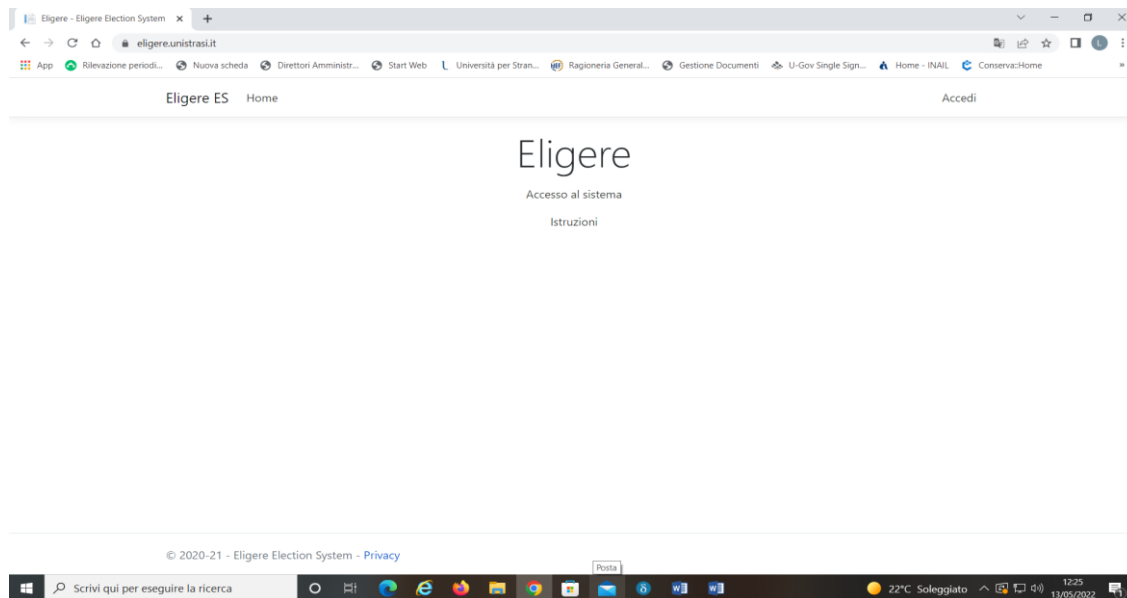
Eligere - Eligere Election System ×

eligere.unistrasi.it

App Rilevazione periodi... Nuova scheda Direttori Amministr... Start Web Università per Stran... Ragioneria General... Gestione Documenti U-Gov Single Sign... Home - INAIL Conserva::Home

Eligere ES Home

Accedi

Eligere

Accesso al sistema

Istruzioni

© 2020-21 - Eligere Election System - Privacy

Posta

Scrivi qui per eseguire la ricerca

22°C Soleggiato 12:25 13/05/2022